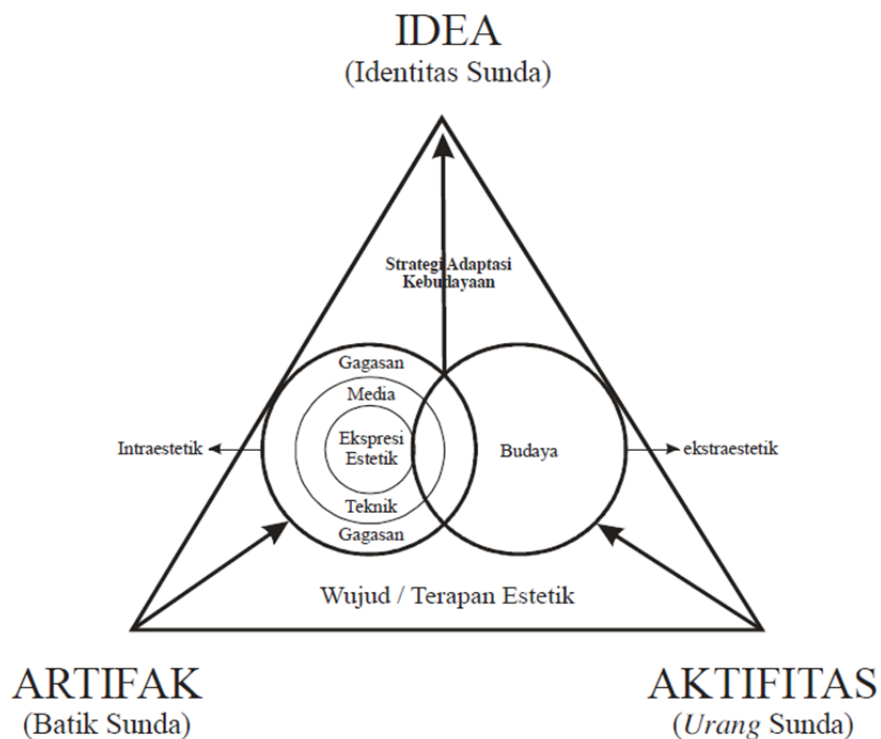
IDEA
(Identitas Sunda)

Strategi Adaptasi Kebudayaan

Gagasan
Media
Ekspresi Estetik
Teknik
Gagasan

Intraestetik

Budaya

ekstraestetik

Wujud / Terapan Estetik

ARTIFAK
(Batik Sunda)

AKTIFITAS
(Urang Sunda)